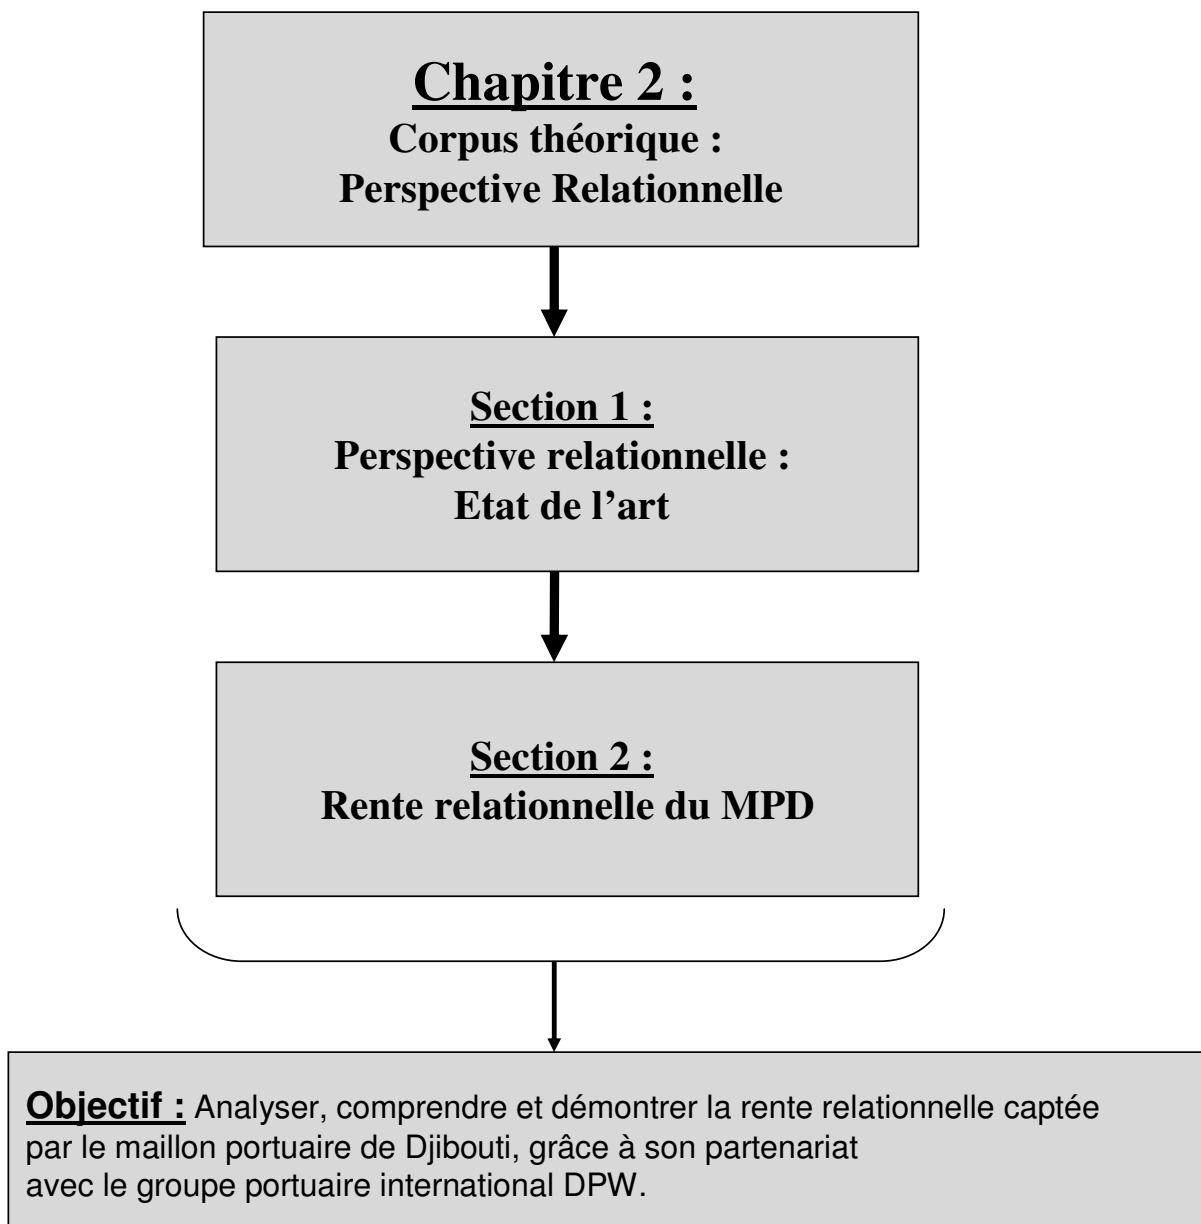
Chapitre 2 :
Corpus théorique :
Perspective Relationnelle

Section 1 :
Perspective relationnelle :
Etat de l'art

Section 2 :
Rente relationnelle du MPD

Objectif : Analyser, comprendre et démontrer la rente relationnelle captée par le maillon portuaire de Djibouti, grâce à son partenariat avec le groupe portuaire international DPW.